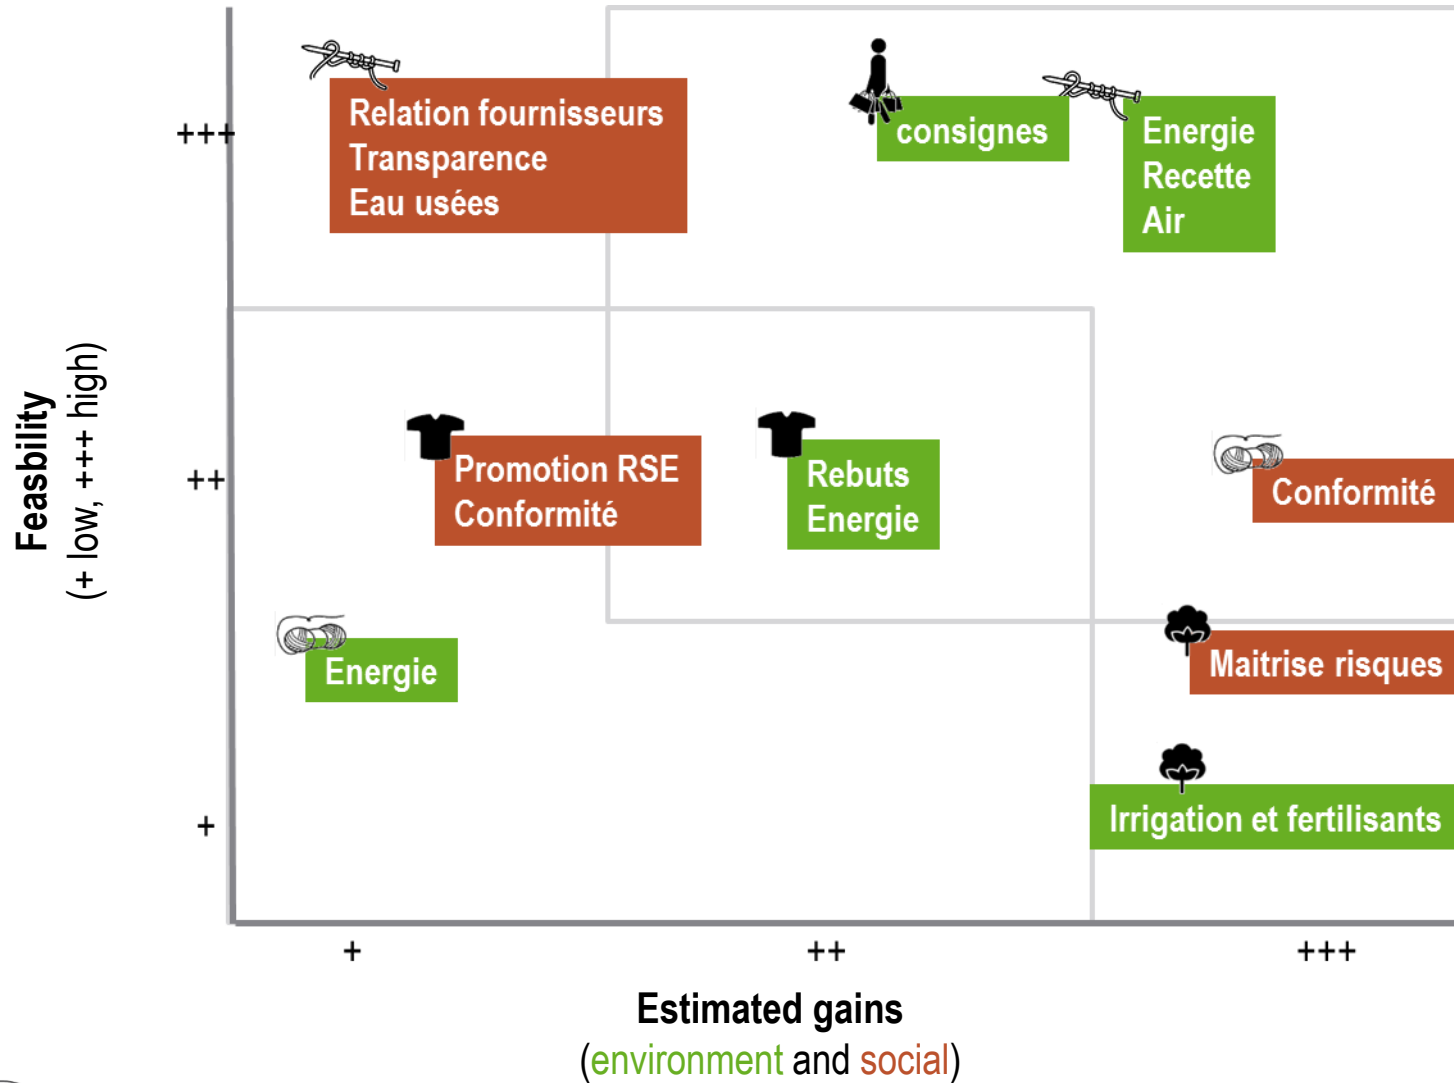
Feasbility
(+ low, +++ high)

+++
++
+

Relation fournisseurs
Transparence
Eau usées

consignes

Energie
Recette
Air

Promotion RSE
Conformité

Rebuts
Energie

Conformité

Energie

Maitrise risques

Irrigation et fertilisants

+
++
+++

Estimated gains
(environment and social)